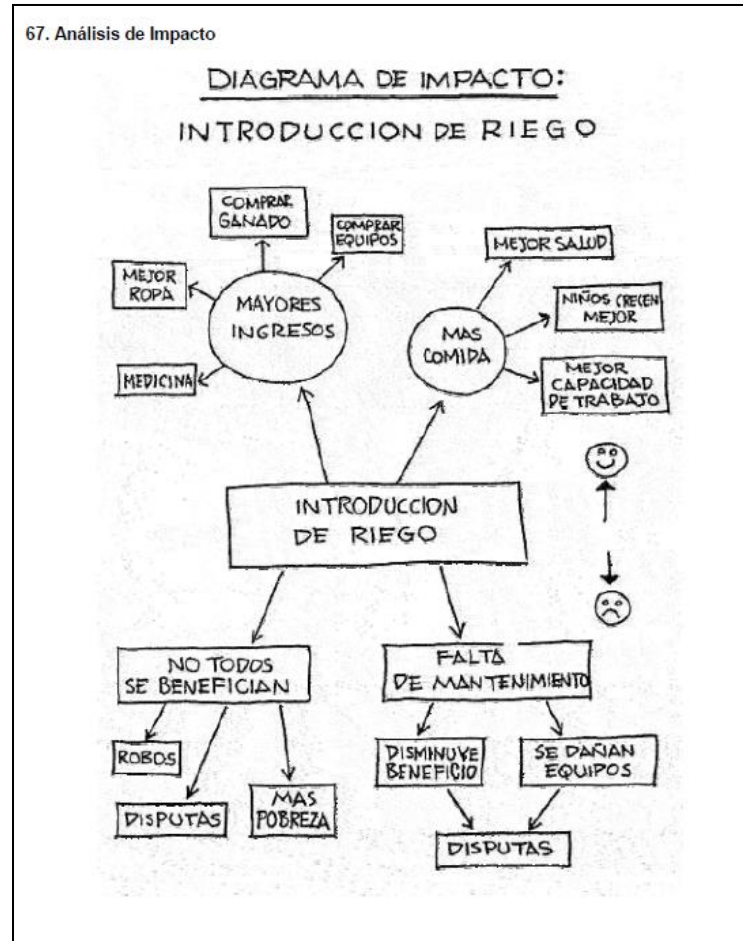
67. Análisis de Impacto

DIAGRAMA DE IMPACTO:

INTRODUCCION DE RIEGO

COMPRAR GANADO

COMPRAR EQUIPOS

MEJOR ROPA

MAYORES INGRESOS

MEDICINA

MEJOR SALUD

NIÑOS CRECEN MEJOR

MAS COMIDA

MEJOR CAPACIDAD DE TRABAJO

INTRODUCCION DE RIEGO

NO TODOS SE BENEFICIAN

ROBOS

DISPUTAS

MAS POBREZA

FALTA DE MANTENIMIENTO

DISMINUYE BENEFICIO

SE DAÑAN EQUIPOS

DISPUTAS